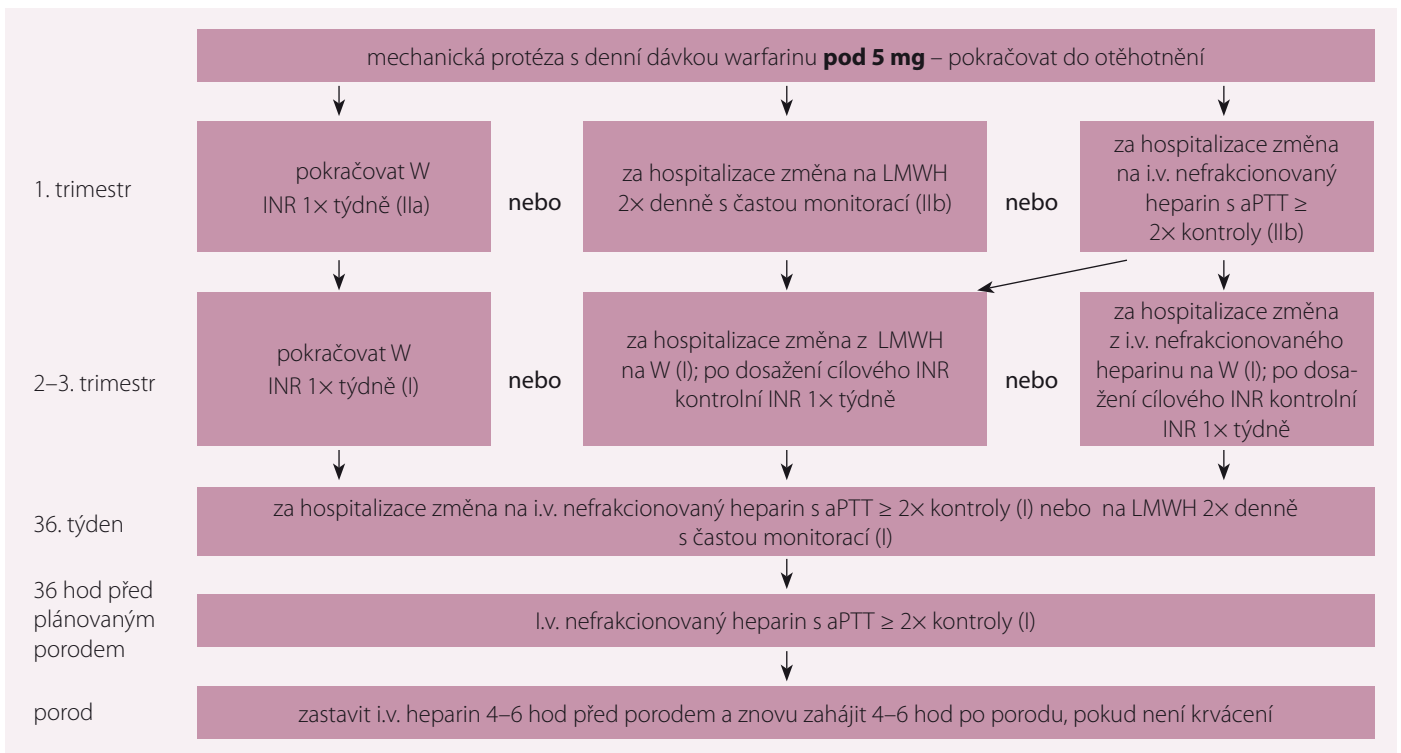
mechanická protéza s denní dávkou warfarinu **pod 5 mg** – pokračovat do otěhotnění

1. trimestr

pokračovat W INR 1× týdně (IIa)

nebo

za hospitalizace změna na LMWH 2× denně s častou monitorací (IIb)

nebo

za hospitalizace změna na i.v. nefrakcionovaný heparin s aPTT ≥ 2× kontroly (IIb)

2–3. trimestr

pokračovat W INR 1× týdně (I)

nebo

za hospitalizace změna z LMWH na W (I); po dosažení cílového INR kontrolní INR 1× týdně

nebo

za hospitalizace změna z i.v. nefrakcionovaného heparinu na W (I); po dosažení cílového INR kontrolní INR 1× týdně

36. týden

za hospitalizace změna na i.v. nefrakcionovaný heparin s aPTT ≥ 2× kontroly (I) nebo na LMWH 2× denně s častou monitorací (I)

36 hod před plánovaným porodem

I.v. nefrakcionovaný heparin s aPTT ≥ 2× kontroly (I)

porod

zastavit i.v. heparin 4–6 hod před porodem a znovu zahájit 4–6 hod po porodu, pokud není krvácení